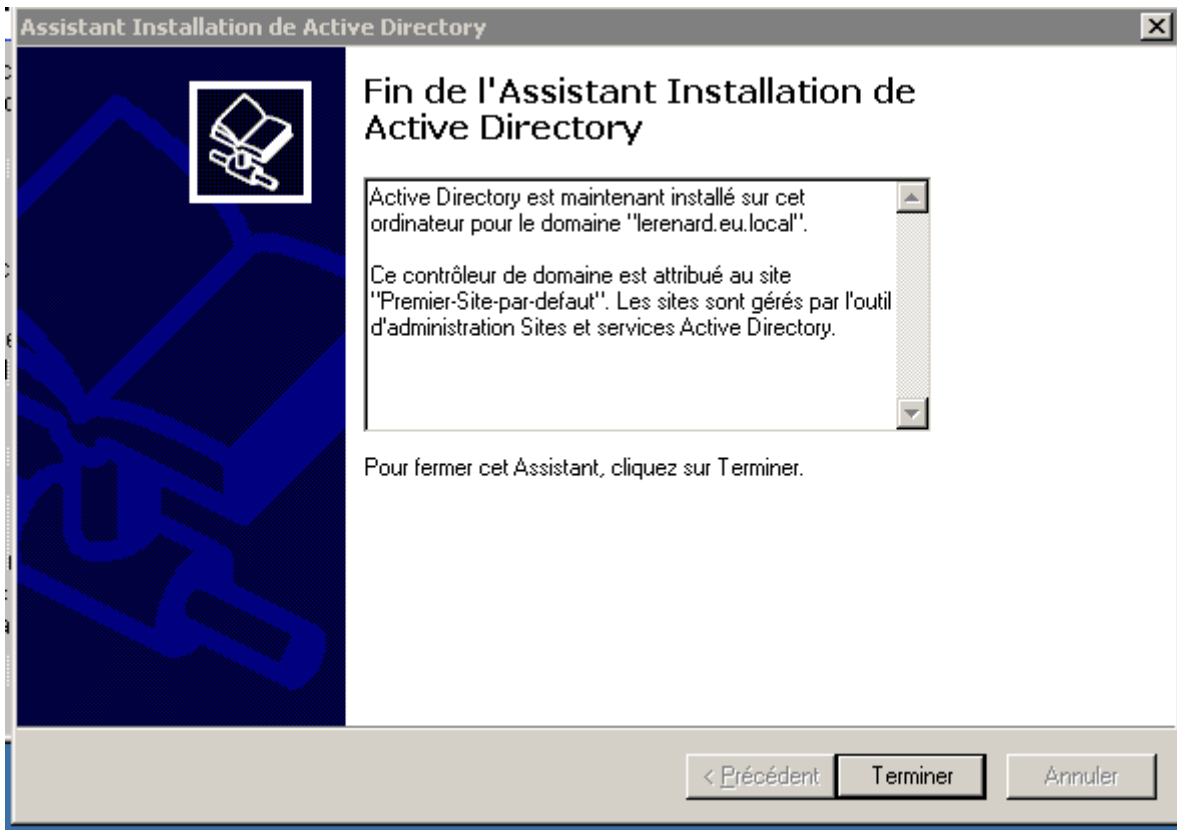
Assistant Installation de Active Directory

×

Fin de l'Assistant Installation de Active Directory

Active Directory est maintenant installé sur cet ordinateur pour le domaine "lerenard.eu.local".

Ce contrôleur de domaine est attribué au site "Premier-Site-par-defaut". Les sites sont gérés par l'outil d'administration Sites et services Active Directory.

Pour fermer cet Assistant, cliquez sur Terminer.

< Précédent

Terminer

Annuler